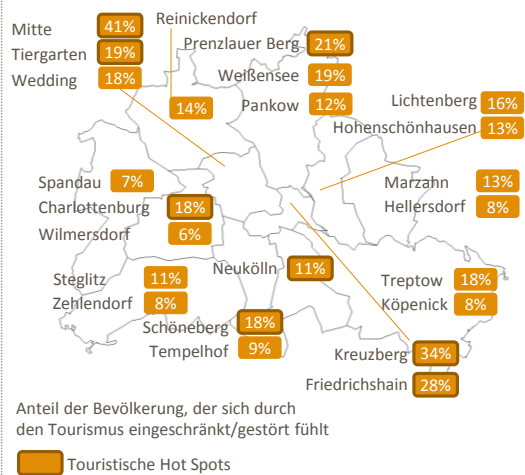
Mitte 41%
Tiergarten 19%
Wedding 18%
Reinickendorf
14%
Prenzlauer Berg 21%
Weißensee 19%
Pankow 12%
Lichtenberg 16%
Hohenschönhausen 13%
Spandau 7%
Charlottenburg 18%
Wilmersdorf 6%
Marzahn 13%
Hellersdorf 8%
Steglitz 11%
Zehlendorf 8%
Neukölln 11%
Treptow 18%
Köpenick 8%
Schöneberg 18%
Tempelhof 9%
Kreuzberg 34%
Friedrichshain 28%

Anteil der Bevölkerung, der sich durch den Tourismus eingeschränkt/gestört fühlt

Touristische Hot Spots